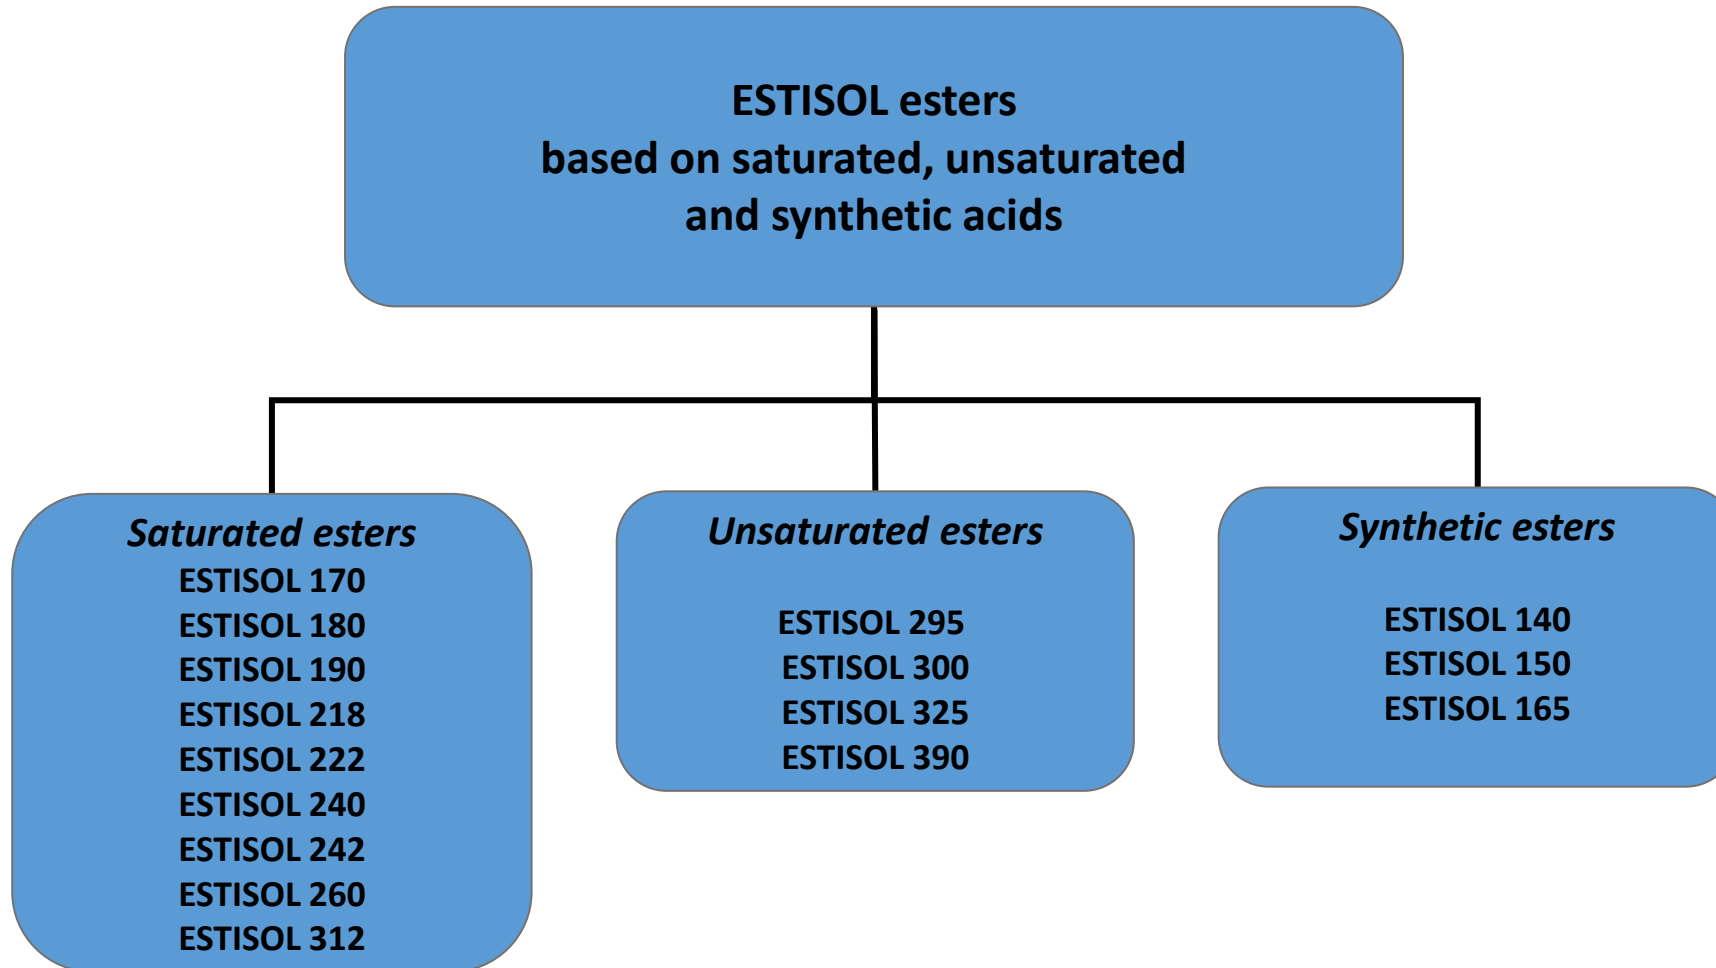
ESTISOL esters
based on saturated, unsaturated
and synthetic acids

Saturated esters
ESTISOL 170
ESTISOL 180
ESTISOL 190
ESTISOL 218
ESTISOL 222
ESTISOL 240
ESTISOL 242
ESTISOL 260
ESTISOL 312

Unsaturated esters
ESTISOL 295
ESTISOL 300
ESTISOL 325
ESTISOL 390

Synthetic esters
ESTISOL 140
ESTISOL 150
ESTISOL 165